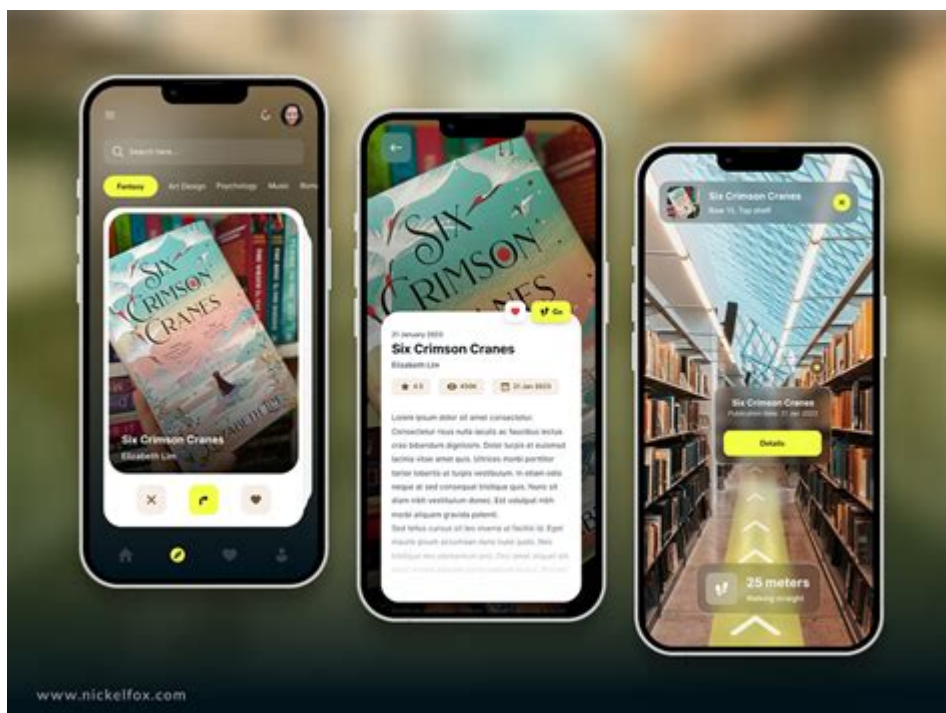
Search here...

Fantasy Art Design Psychology Music Rom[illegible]

SIX CRIMSON CRANES

Six Crimson Cranes
Elizabeth Lim

Go

21 January 2023
Six Crimson Cranes
Elizabeth Lim

4.5 450K 21 Jan 2023

Lorem ipsum dolor sit amet consectetur. Consectetur risus nulla iaculis ac faucibus lectus cras bibendum dignissim. Dolor turpis et euismod lacinia vitae amet quis. Ultrices morbi porttitor tortor lobortis ut turpis vestibulum. In etiam odio neque at sed consequat tristique quis. Nunc sit diam nibh vestibulum donec. Est volutpat nibh morbi aliquam gravida potenti.
Sed tellus cursus sit leo viverra ut facilisi id. Eget mauris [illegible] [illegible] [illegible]

Six Crimson Cranes
Row 11, Top shelf

Six Crimson Cranes
Publication date: 21 Jan 2023

Details

25 meters
Walking straight

www.nickelfox.com